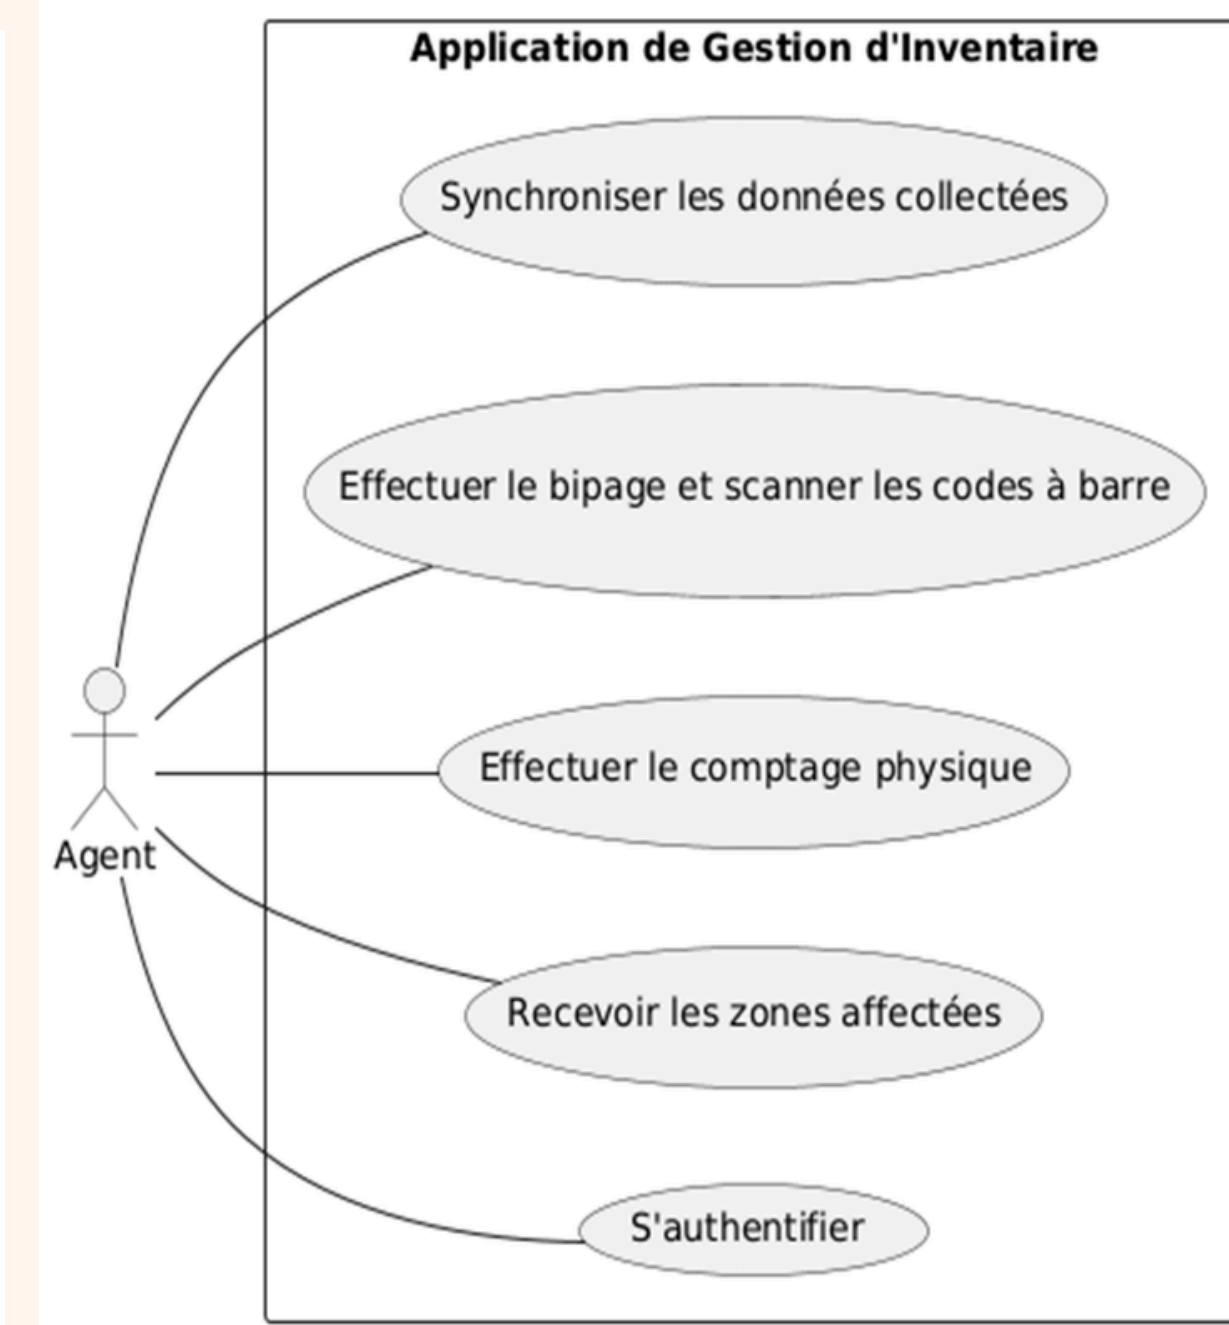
Application de Gestion d'Inventaire

Synchroniser les données collectées

Effectuer le bipage et scanner les codes à barre

Effectuer le comptage physique

Recevoir les zones affectées

S'authentifier

Agent